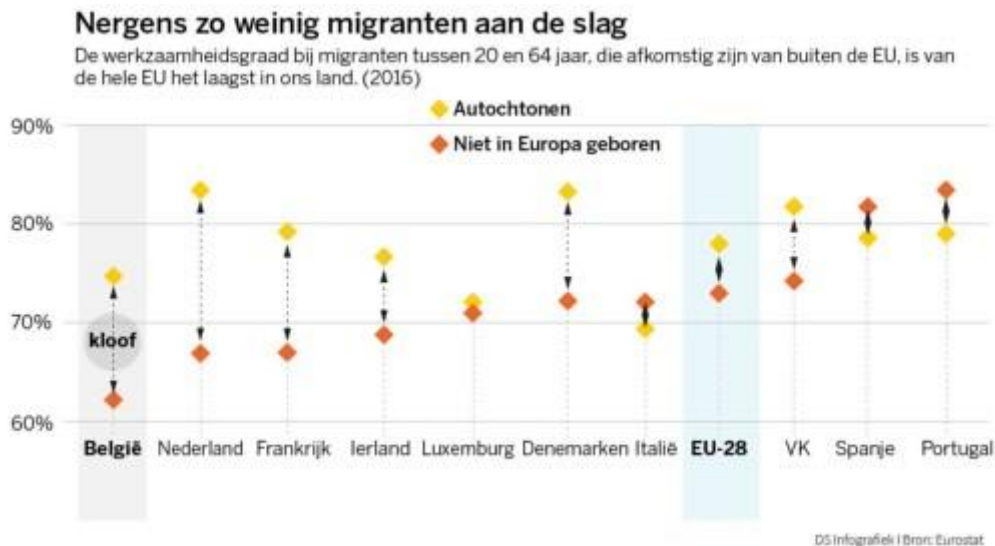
Nergens zo weinig migranten aan de slag

De werkzaamheidsgraad bij migranten tussen 20 en 64 jaar, die afkomstig zijn van buiten de EU, is van de hele EU het laagst in ons land. (2016)

Autochtonen
Niet in Europa geboren

90%
80%
70%
60%

kloof

België
Nederland
Frankrijk
Ierland
Luxemburg
Denemarken
Italië
EU-28
VK
Spanje
Portugal

DS Infografiek | Bron: Eurostat